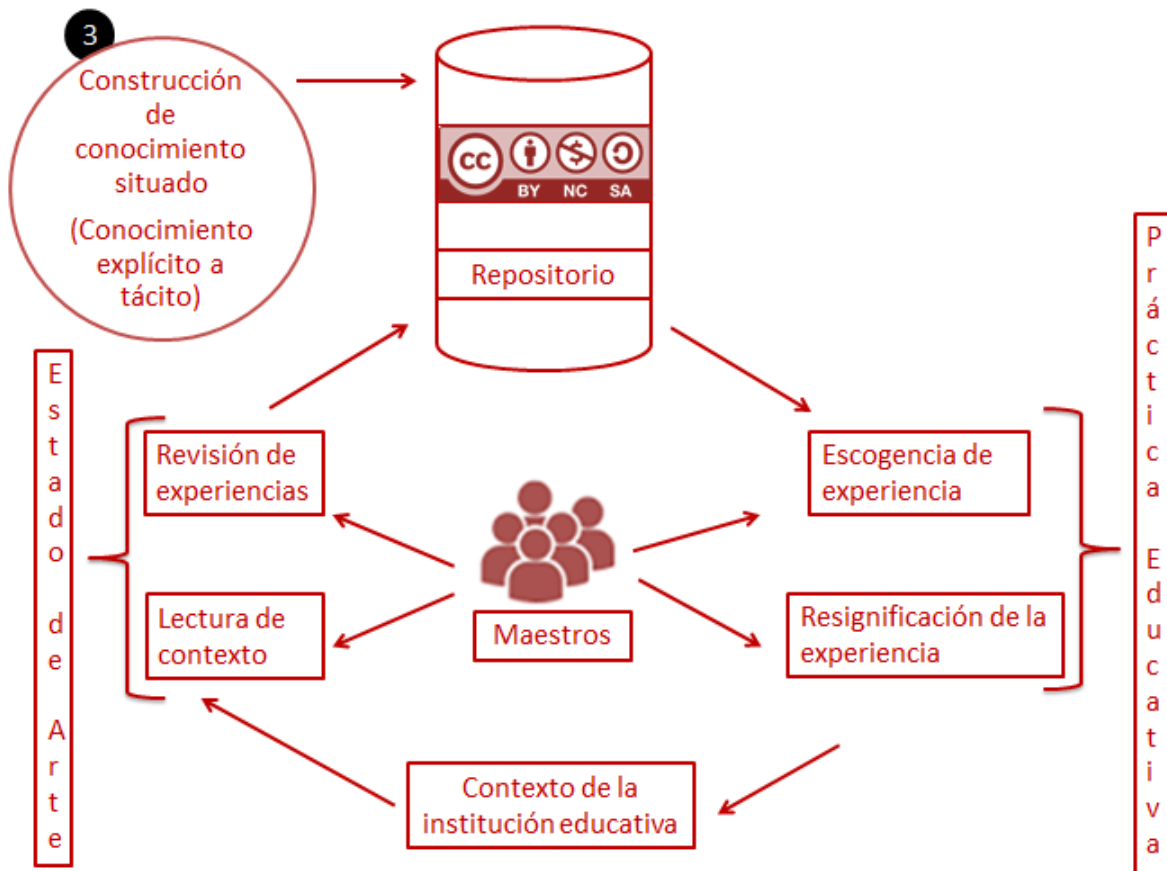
3

Construcción de conocimiento situado

(Conocimiento explícito a tácito)

BY NC SA

Repositorio

Estado de Arte

Revisión de experiencias

Lectura de contexto

Maestros

Escogencia de experiencia

Resignificación de la experiencia

Práctica Educativa

Contexto de la institución educativa